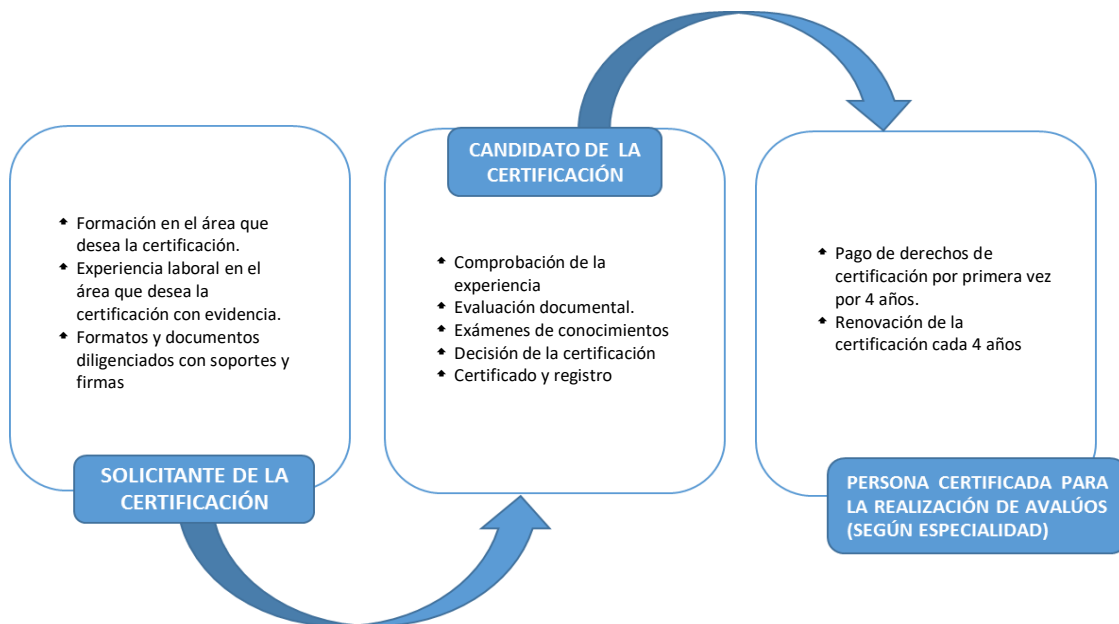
- Formación en el área que desea la certificación.
- Experiencia laboral en el área que desea la certificación con evidencia.
- Formatos y documentos diligenciados con soportes y firmas

SOLICITANTE DE LA CERTIFICACIÓN

CANDIDATO DE LA CERTIFICACIÓN

- Comprobación de la experiencia
- Evaluación documental.
- Exámenes de conocimientos
- Decisión de la certificación
- Certificado y registro

- Pago de derechos de certificación por primera vez por 4 años.
- Renovación de la certificación cada 4 años

PERSONA CERTIFICADA PARA LA REALIZACIÓN DE AVALÚOS (SEGÚN ESPECIALIDAD)